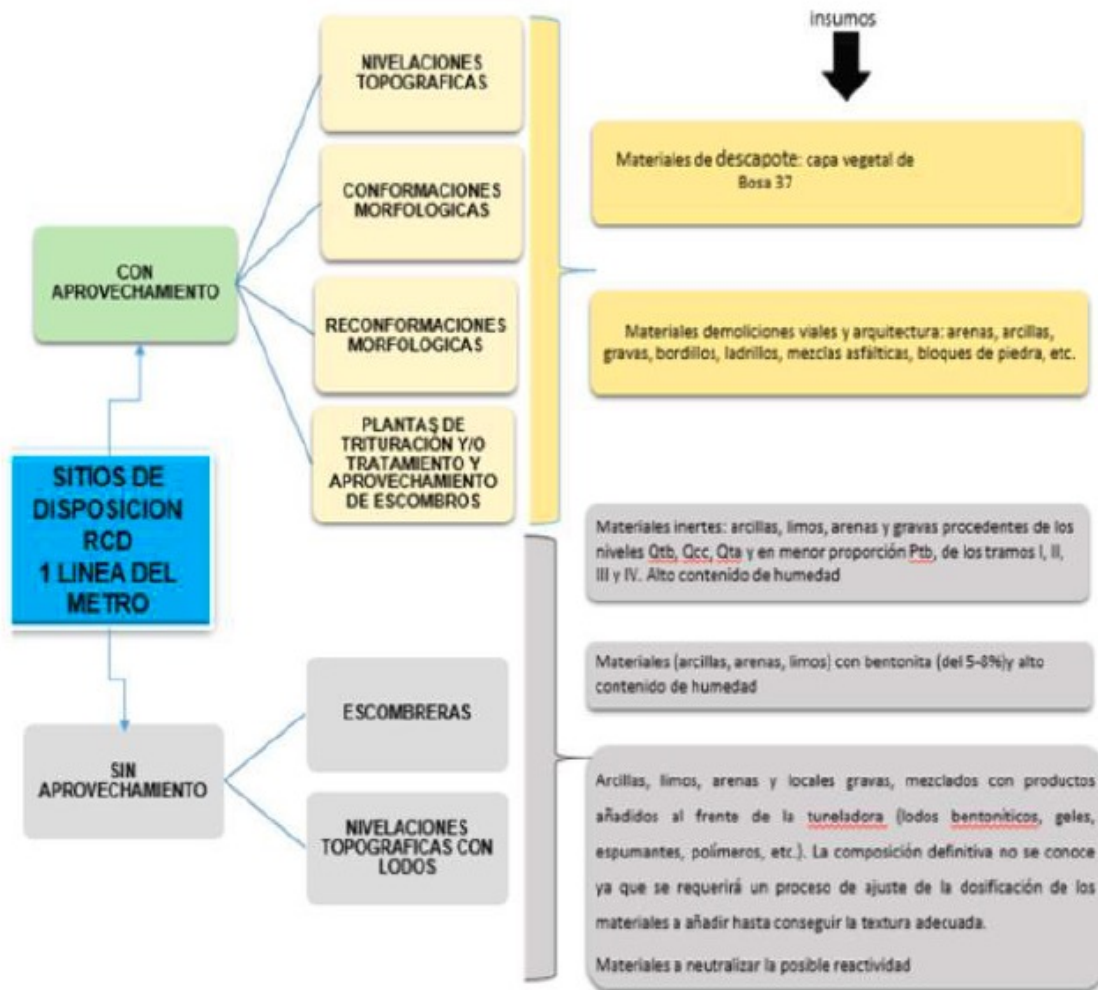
SITIOS DE DISPOSICION RCD 1 LINEA DEL METRO

CON APROVECHAMIENTO

NIVELACIONES TOPOGRAFICAS

CONFORMACIONES MORFOLOGICAS

RECONFORMACIONES MORFOLOGICAS

PLANTAS DE TRITURACION Y/O TRATAMIENTO Y APROVECHAMIENTO DE ESCOMBROS

insumos

Materiales de descapote: capa vegetal de Bosa 37

Materiales demoliciones viales y arquitectura: arenas, arcillas, gravas, bordillos, ladrillos, mezclas asfálticas, bloques de piedra, etc.

SIN APROVECHAMIENTO

ESCOMBRERAS

NIVELACIONES TOPOGRAFICAS CON LODOS

Materiales inertes: arcillas, limos, arenas y gravas procedentes de los niveles Qtb, Qcc, Qta y en menor proporción Ptb, de los tramos I, II, III y IV. Alto contenido de humedad

Materiales (arcillas, arenas, limos) con bentonita (del 5-8%)y alto contenido de humedad

Arcillas, limos, arenas y locales gravas, mezclados con productos añadidos al frente de la tuneladora (lodos bentoníticos, geles, espumantes, polímeros, etc.). La composición definitiva no se conoce ya que se requerirá un proceso de ajuste de la dosificación de los materiales a añadir hasta conseguir la textura adecuada.

Materiales a neutralizar la posible reactividad